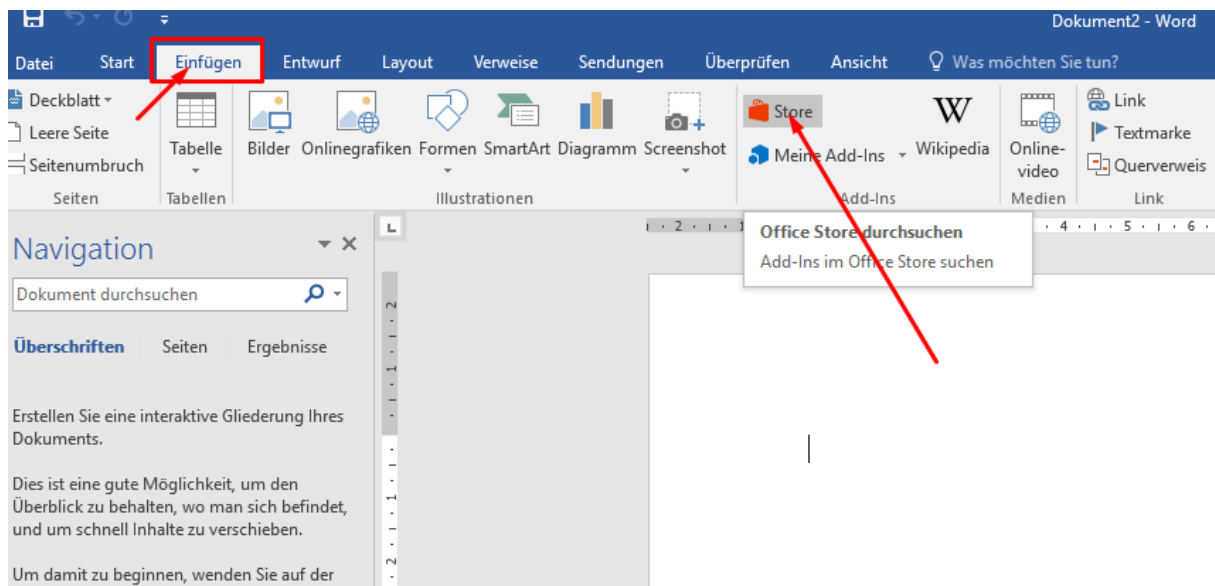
Dokument2 - Word

Datei Start Einfügen Entwurf Layout Verweise Sendungen Überprüfen Ansicht Was möchten Sie tun?

Deckblatt
Leere Seite
Seitenumbruch
Seiten

Tabelle
Tabellen

Bilder Onlinegrafiken Formen SmartArt Diagramm Screenshot
Illustrationen

Store
Meine Add-Ins
Wikipedia
Add-Ins

Online-video
Medien

Link
Textmarke
Querverweis
Link

Office Store durchsuchen
Add-Ins im Office Store suchen

Navigation

Dokument durchsuchen

Überschriften Seiten Ergebnisse

Erstellen Sie eine interaktive Gliederung Ihres Dokuments.

Dies ist eine gute Möglichkeit, um den Überblick zu behalten, wo man sich befindet, und um schnell Inhalte zu verschieben.

Um damit zu beginnen, wenden Sie auf der